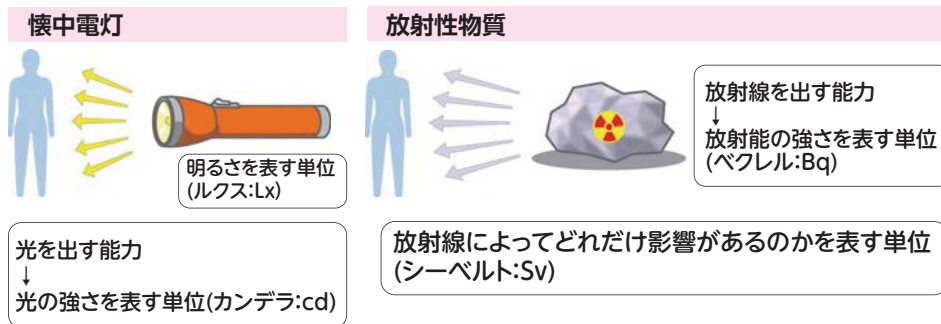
懐中電灯

明るさを表す単位
(ルクス:Lx)

光を出す能力
↓
光の強さを表す単位(カンデラ:cd)

放射性物質

放射線を出す能力
↓
放射能の強さを表す単位
(ベクレル:Bq)

放射線によってどれだけ影響があるのかを表す単位
(シーベルト:Sv)